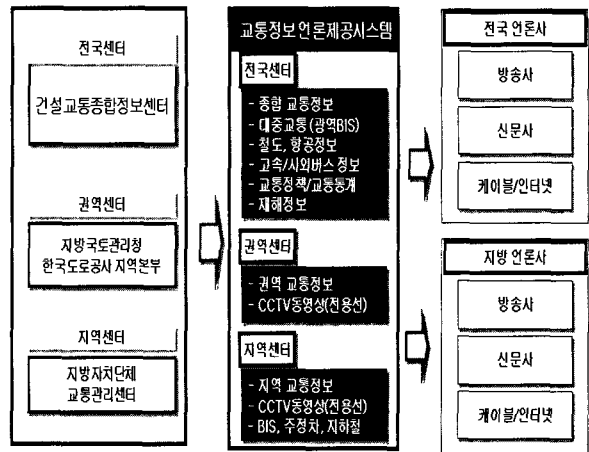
전국센터

건설교통종합정보센터

권역센터

지방국토관리청
한국도로공사 지역본부

지역센터

지방자치단체
교통관리센터

교통정보언론제공시스템

전국센터

- 종합 교통정보
- 대중교통(광역BIS)
- 철도, 항공정보
- 고속/시외버스 정보
- 교통정책/교통통계
- 재해정보

권역센터

- 권역 교통정보
- CCTV동영상(전용선)

지역센터

- 지역 교통정보
- CCTV동영상(전용선)
- BIS, 주정차, 지하철

전국 언론사

방송사

신문사

케이블/인터넷

지방 언론사

방송사

신문사

케이블/인터넷